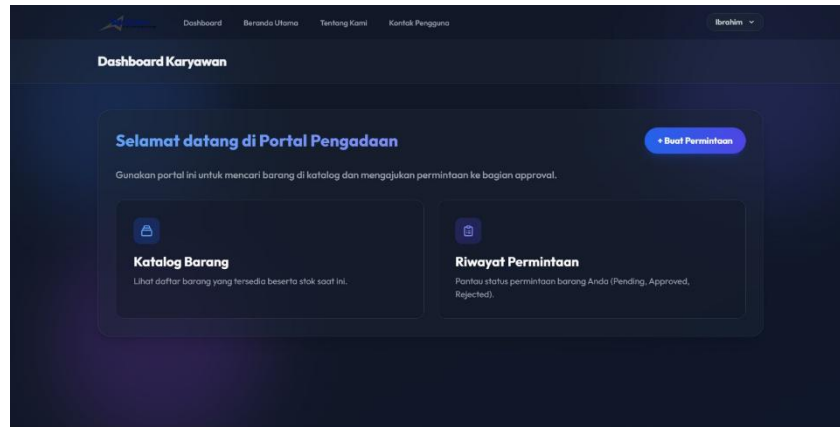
Dashboard Beranda Utama Tentang Kami Kontak Pengguna

Ibrahim

Dashboard Karyawan

Selamat datang di Portal Pengadaan

+ Buat Permintaan

Gunakan portal ini untuk mencari barang di katalog dan mengajukan permintaan ke bagian approval.

Katalog Barang

Lihat daftar barang yang tersedia beserta stok saat ini.

Riwayat Permintaan

Pantau status permintaan barang Anda (Pending, Approved, Rejected).